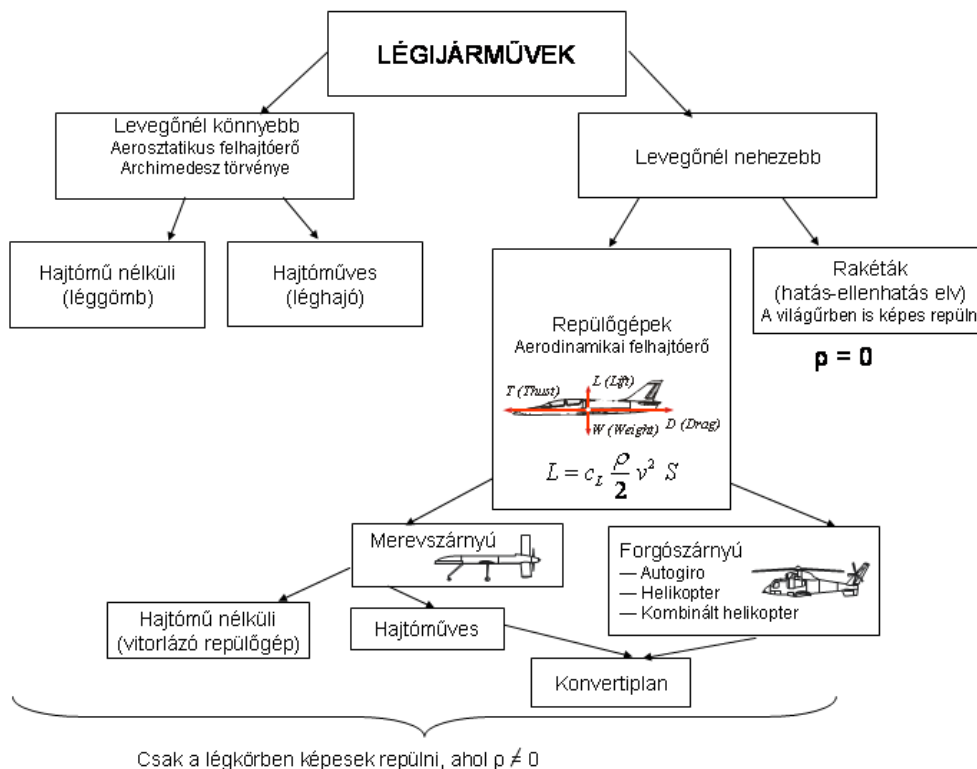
LÉGIJÁRMŰVEK

Levegőnél könnyebb
Aerosztatikus felhajtóerő
Archimedesz törvénye

Levegőnél nehezebb

Hajtómű nélküli
(léggömb)

Hajtóműves
(léghajó)

Repülőgépek
Aerodinamikai felhajtóerő

T (Thrust)
L (Lift)
D (Drag)
W (Weight)

$L = c_L \frac{\rho}{2} v^2 S$

Rakéták
(hatás-ellenhatás elv)
A világűrben is képes repüln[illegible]

$p = 0$

Merevszárnyú

Forgószárnyú
— Autogiro
— Helikopter
— Kombinált helikopter

Hajtómű nélküli
(vitorlázó repülőgép)

Hajtóműves

Konvertiplan

Csak a légkörben képesek repülni, ahol $p \neq 0$